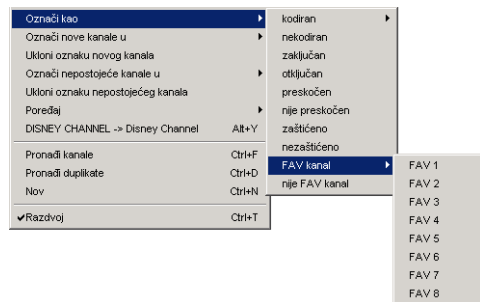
Označi kao
Označi nove kanale u
Ukloni oznaku novog kanala
Označi nepostojeće kanale u
Ukloni oznaku nepostojećeg kanala
Poređaj
DISNEY CHANNEL -> Disney Channel Alt+Y
Pronađi kanale Ctrl+F
Pronađi duplikate Ctrl+D
Nov Ctrl+N
✔Razdvoj Ctrl+T

kodiran
nekodiran
zaključan
otključan
preskočen
nije preskočen
zaštićeno
nezaštićeno
FAV kanal
nije FAV kanal

FAV 1
FAV 2
FAV 3
FAV 4
FAV 5
FAV 6
FAV 7
FAV 8